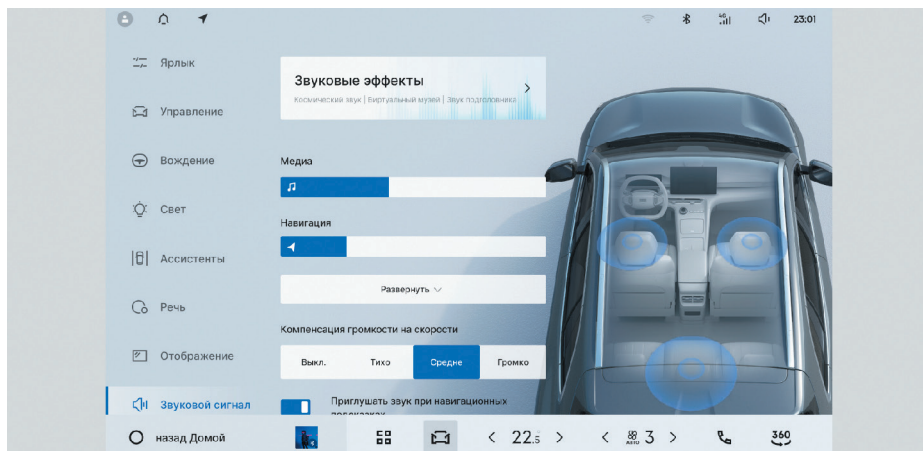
23:01

Ярлык

Управление

Вождение

Свет

Ассистенты

Речь

Отображение

Звуковой сигнал

Звуковые эффекты

Космический звук | Виртуальный музей | Звук подголовника

Медиа

Навигация

Развернуть

Компенсация громкости на скорости

| Выкл. | Тихо | Средне | Громко |
|---|---|---|---|

Приглушить звук при навигационных подсказках

назад Домой

22.5

3

360